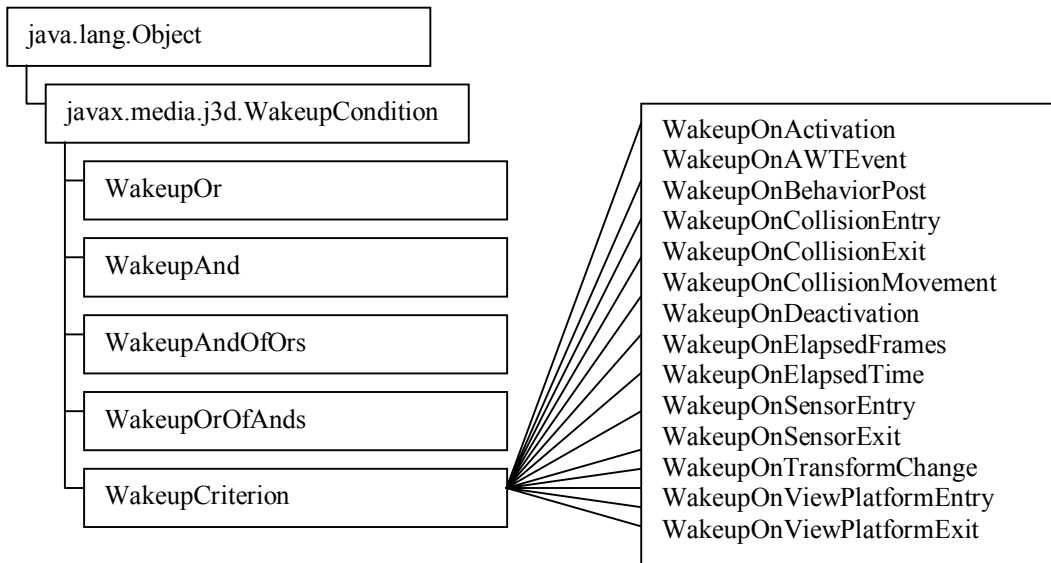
java.lang.Object

javax.media.j3d.WakeupCondition

WakeupOr

WakeupAnd

WakeupAndOfOrs

WakeupOrOfAnds

WakeupCriterion

WakeupOnActivation
WakeupOnAWTEvent
WakeupOnBehaviorPost
WakeupOnCollisionEntry
WakeupOnCollisionExit
WakeupOnCollisionMovement
WakeupOnDeactivation
WakeupOnElapsedFrames
WakeupOnElapsedTime
WakeupOnSensorEntry
WakeupOnSensorExit
WakeupOnTransformChange
WakeupOnViewPlatformEntry
WakeupOnViewPlatformExit